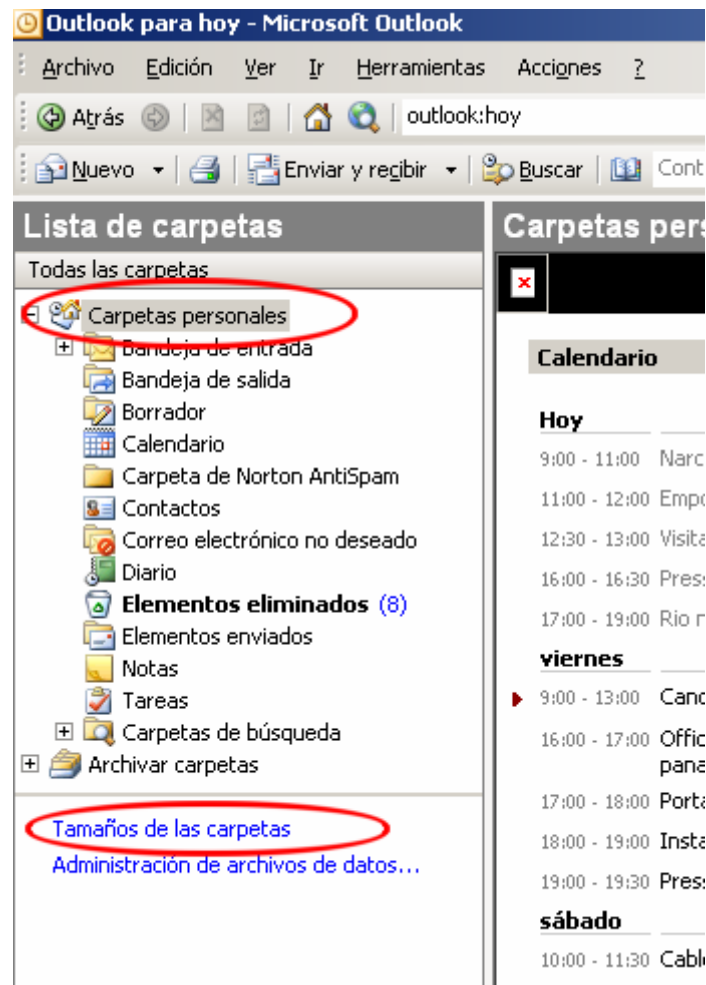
Outlook para hoy - Microsoft Outlook

Archivo Edición Ver Ir Herramientas Acciones ?

Atrás outlook:hoy

Nuevo Enviar y recibir Buscar Cont

Lista de carpetas

Todas las carpetas

Carpetas personales
Bandeja de entrada
Bandeja de salida
Borrador
Calendario
Carpeta de Norton AntiSpam
Contactos
Correo electrónico no deseado
Diario
Elementos eliminados (8)
Elementos enviados
Notas
Tareas
Carpetas de búsqueda
Archivar carpetas

Tamaños de las carpetas
Administración de archivos de datos...

Carpetas pers

Calendario

Hoy
9:00 - 11:00 Narc
11:00 - 12:00 Emp
12:30 - 13:00 Visit
16:00 - 16:30 Pres
17:00 - 19:00 Rio r

viernes
9:00 - 13:00 Canc
16:00 - 17:00 Offic pana
17:00 - 18:00 Port
18:00 - 19:00 Inst
19:00 - 19:30 Pres

sábado
10:00 - 11:30 Cabl